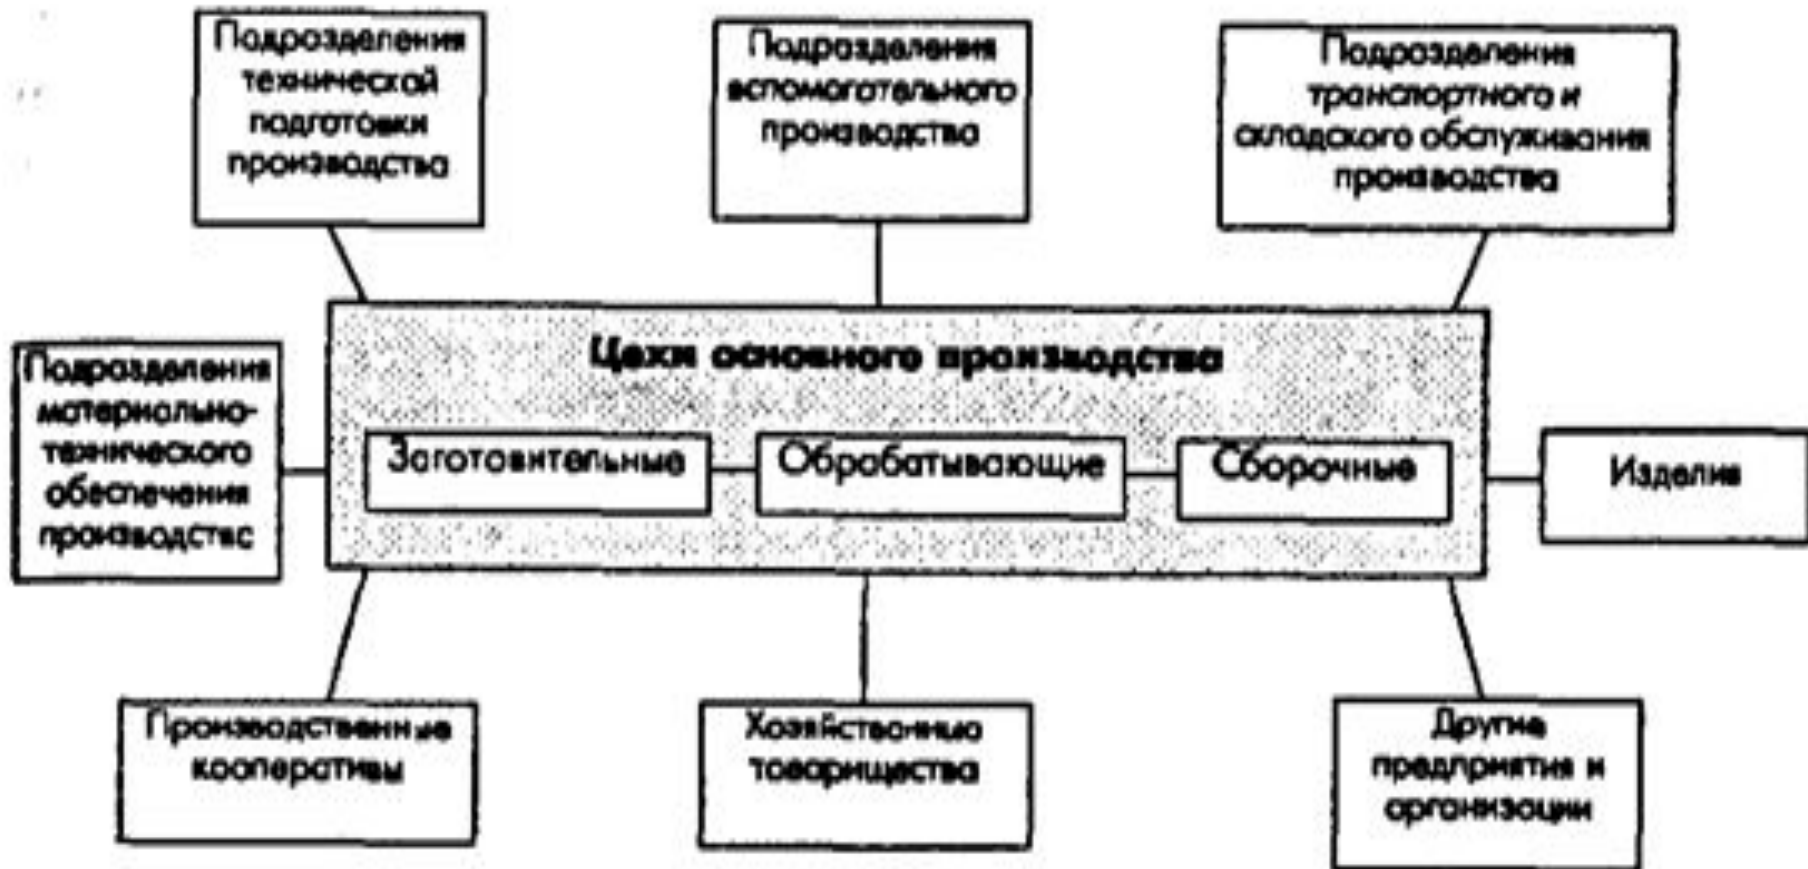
Подразделения технической подготовки производства

Подразделения вспомогательного производства

Подразделения транспортного и складского обслуживания производства

Цехи основного производства

Подразделения материально-технического обеспечения производстс

Заготовительные

Обрабатывающие

Сборочные

Изделие

Производственные кооперативы

Хозяйственные товарищества

Другие предприятие и организации